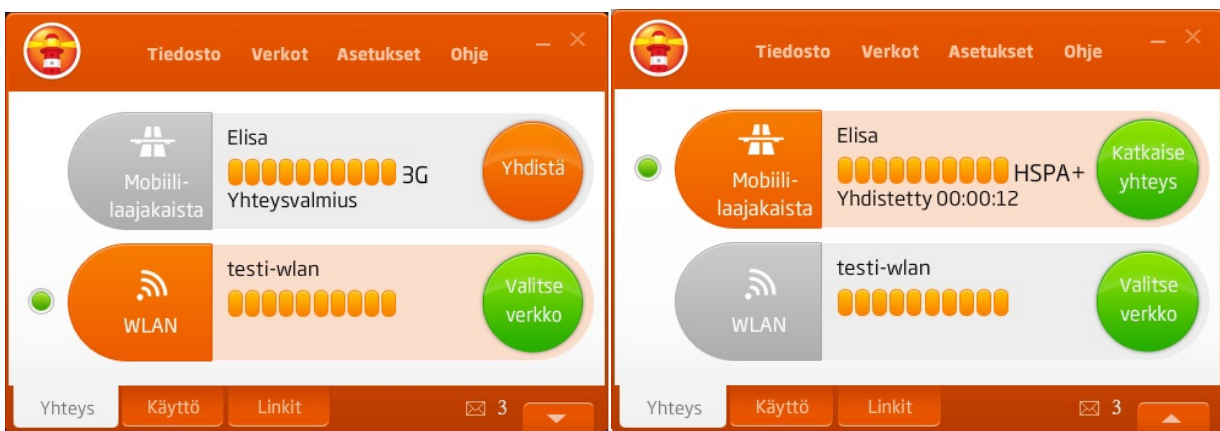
Tiedosto Verkot Asetukset Ohje

Mobiililaajakaista
Elisa
3G
Yhteysvalmius
Yhdistä

WLAN
testi-wlan
Valitse verkko

Yhteys Käyttö Linkit 3

Tiedosto Verkot Asetukset Ohje

Mobiililaajakaista
Elisa
HSPA+
Yhdistetty 00:00:12
Katkaise yhteys

WLAN
testi-wlan
Valitse verkko

Yhteys Käyttö Linkit 3